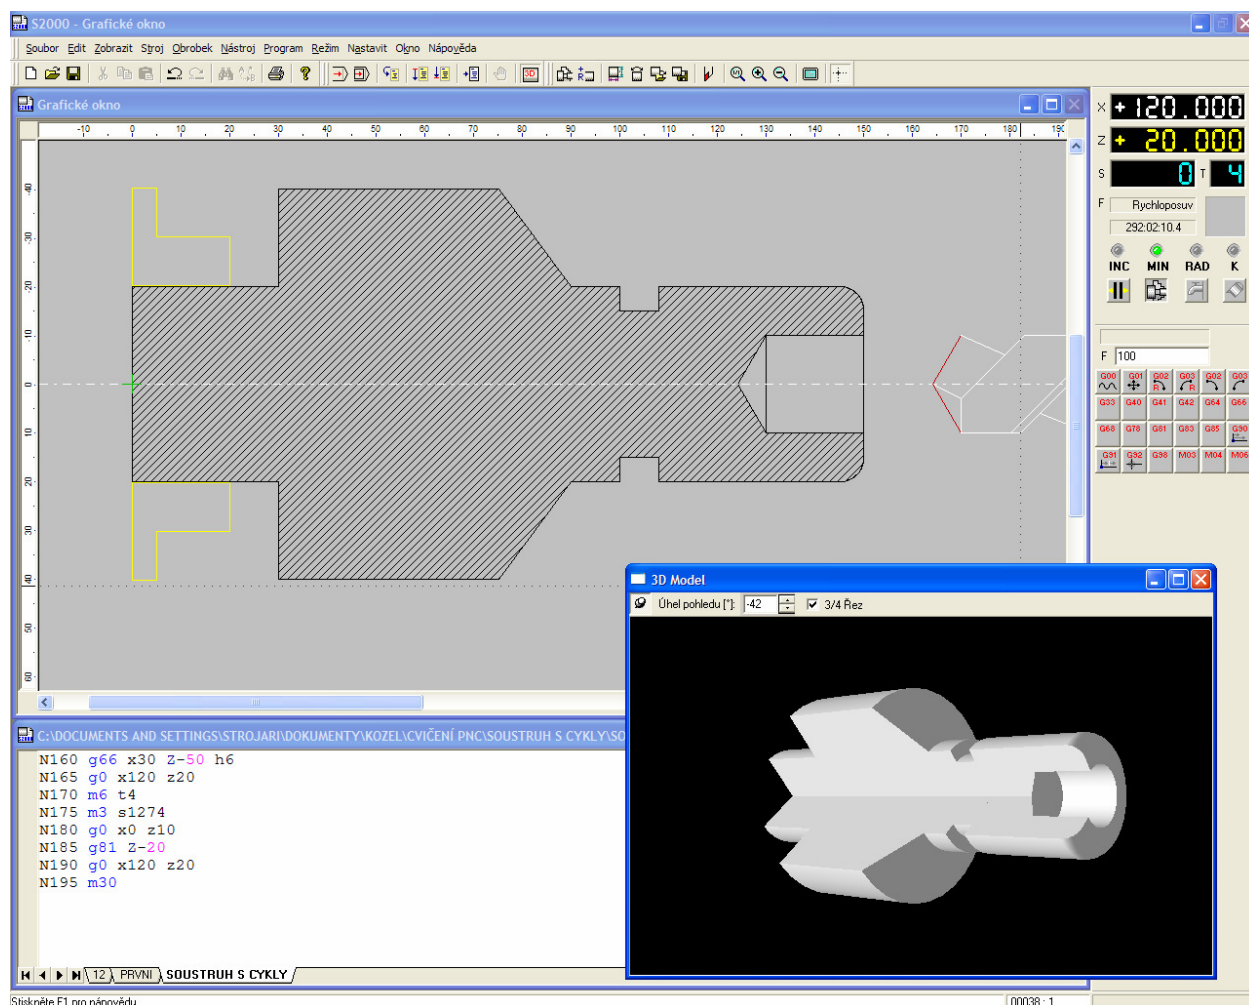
S2000 - Grafické okno

Soubor Edit Zobrazit Stroj Obrobek Nástroj Program Režim Nastavit Okno Nápověda

Grafické okno

-10 0 10 20 30 40 50 60 70 80 90 100 110 120 130 140 150 160 170 180 190

40 30 20 10 0 10 20 30 40 50 60

X + 120.000
Z + 20.000
S 0 T 4
F Rychloposuv
292:02:10.4
INC MIN RAD K

F 100

G00 G01 G02 G03 G02 G03
G33 G40 G41 G42 G64 G66
G68 G76 G81 G83 G85 G90
G91 G92 G98 M03 M04 M06

C:\DOCUMENTS AND SETTINGS\STROJARI\DOKUMENTY\KOZEL\CVIČENÍ PNC\SOUSTRUH S CYKLY\SO

N160 g66 x30 Z-50 h6
N165 g0 x120 z20
N170 m6 t4
N175 m3 s1274
N180 g0 x0 z10
N185 g81 Z-20
N190 g0 x120 z20
N195 m30

12 PRVNI SOUSTRUH S CYKLY

3D Model
Úhel pohledu [°]: -42 3/4 Řez

Stiskněte F1 pro nápovědu
00038 : 1